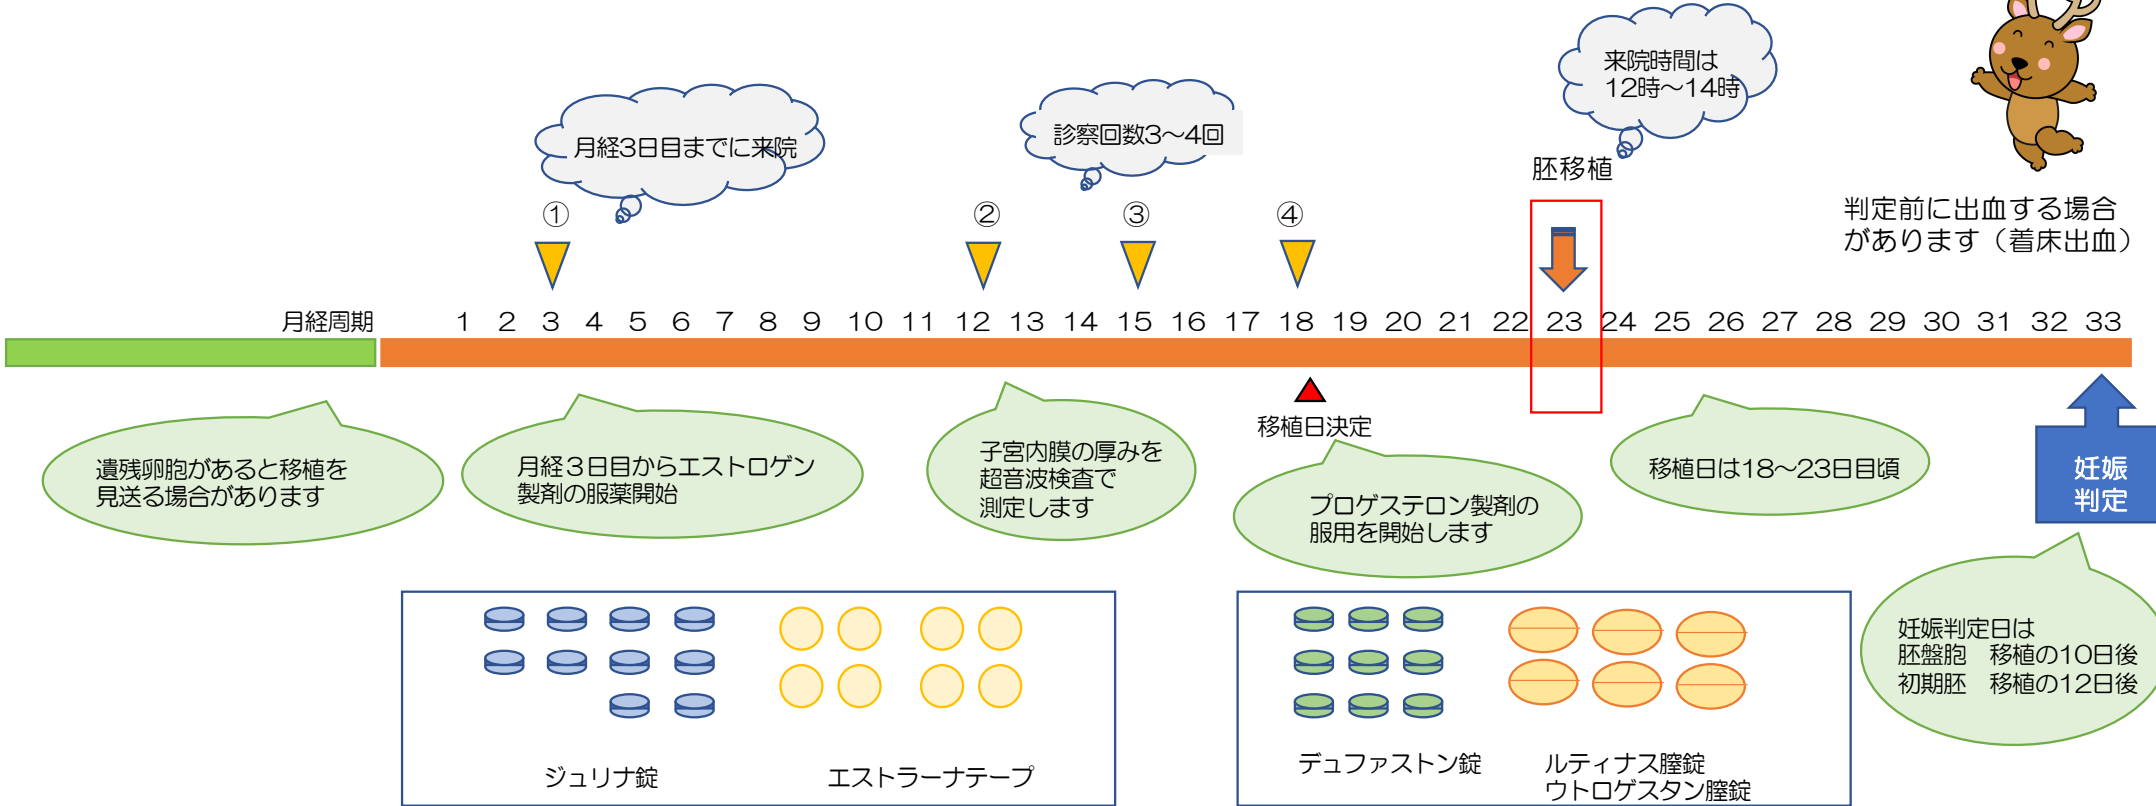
来院時間は
12時～14時

月経3日目までに来院

診察回数3～4回

胚移植

判定前に出血する場合があります（着床出血）

①

②

③

④

月経周期 1 2 3 4 5 6 7 8 9 10 11 12 13 14 15 16 17 18 19 20 21 22 23 24 25 26 27 28 29 30 31 32 33

移植日決定

遺残卵胞があると移植を見送る場合があります

月経３日目からエストロゲン製剤の服薬開始

子宮内膜の厚みを超音波検査で測定します

プロゲステロン製剤の服用を開始します

移植日は18～23日目頃

妊娠判定

妊娠判定日は
胚盤胞　移植の10日後
初期胚　移植の12日後

ジュリナ錠

エストラーナテープ

デュファストン錠

ルティナス腟錠
ウトロゲスタン腟錠